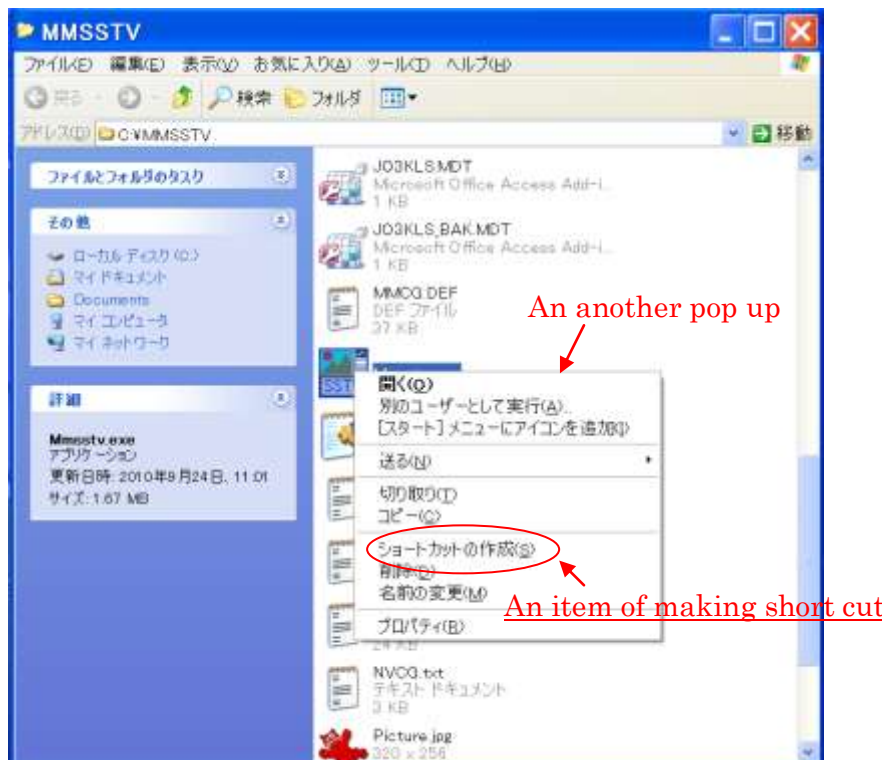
MMSSTV

ファイル(F) 編集(E) 表示(V) お気に入り(A) ツール(T) ヘルプ(H)

戻る 検索 フォルダ

アドレス(D) C:¥MMSSTV 移動

ファイルとフォルダのタスク

その他

ローカル ディスク (C:)
マイ ドキュメント
Documents
マイ コンピュータ
マイ ネットワーク

詳細

Mmsstv.exe
アプリケーション
更新日時: 2010年9月24日, 11:01
サイズ: 1.67 MB

JO3KLS.MDT
Microsoft Office Access Add-i...
1 KB

JO3KLS_BAK.MDT
Microsoft Office Access Add-i...
1 KB

MMCQ.DEF
DEF ファイル
37 KB

An another pop up

開く(O)
別のユーザーとして実行(A)...
[スタート] メニューにアイコンを追加(I)
送る(N)
切り取り(T)
コピー(C)
ショートカットの作成(S)
削除(D)
名前の変更(M)
プロパティ(R)

An item of making short cut

24 KB

NVCQ.txt
テキスト ドキュメント
3 KB

Picture.jpg
320 × 256